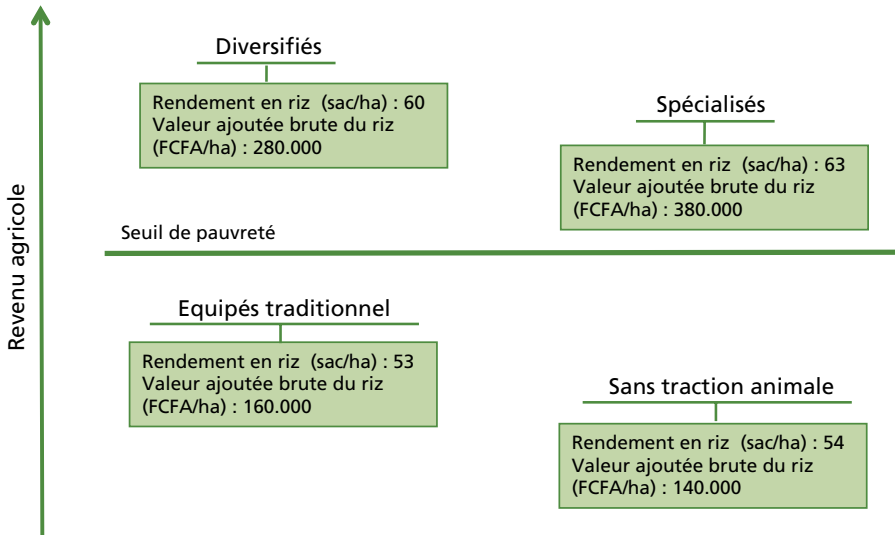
Revenu agricole

Diversifiés

Rendement en riz (sac/ha) : 60
Valeur ajoutée brute du riz (FCFA/ha) : 280.000

Spécialisés

Rendement en riz (sac/ha) : 63
Valeur ajoutée brute du riz (FCFA/ha) : 380.000

Seuil de pauvreté

Equipés traditionnel

Rendement en riz (sac/ha) : 53
Valeur ajoutée brute du riz (FCFA/ha) : 160.000

Sans traction animale

Rendement en riz (sac/ha) : 54
Valeur ajoutée brute du riz (FCFA/ha) : 140.000